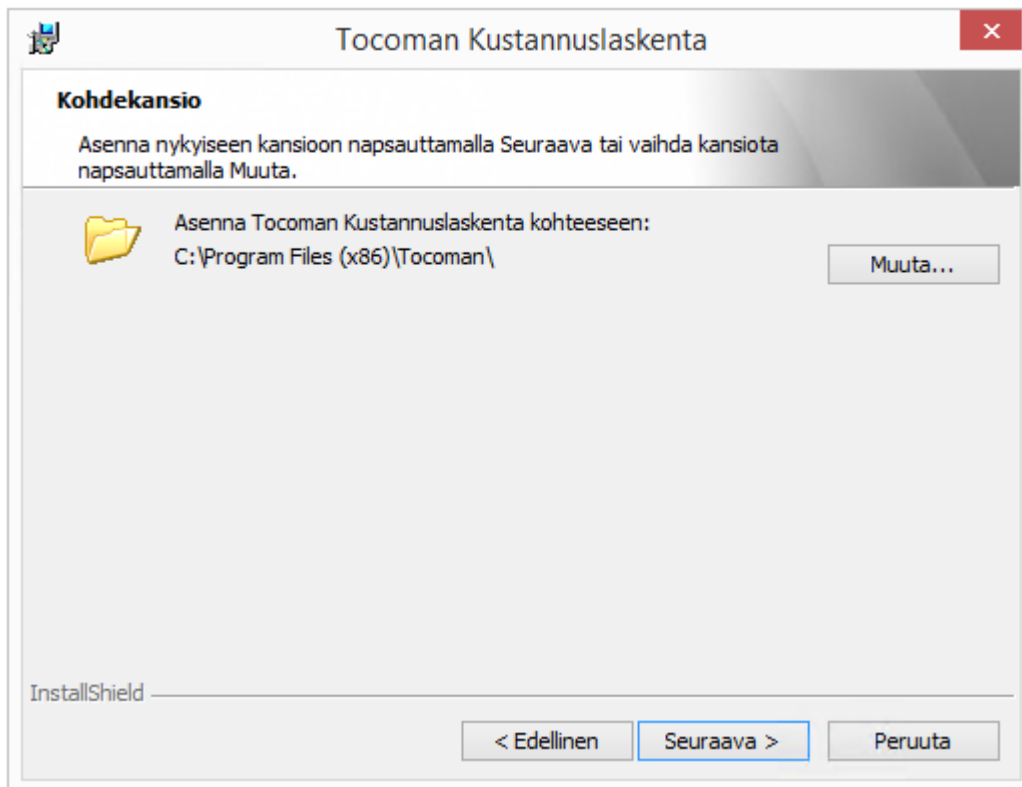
Tocoman Kustannuslaskenta

Kohdekansio

Asenna nykyiseen kansioon napsauttamalla Seuraava tai vaihda kansiota napsauttamalla Muuta.

Asenna Tocoman Kustannuslaskenta kohteeseen:
C:\Program Files (x86)\Tocoman\

Muuta...

InstallShield

< Edellinen

Seuraava >

Peruuta